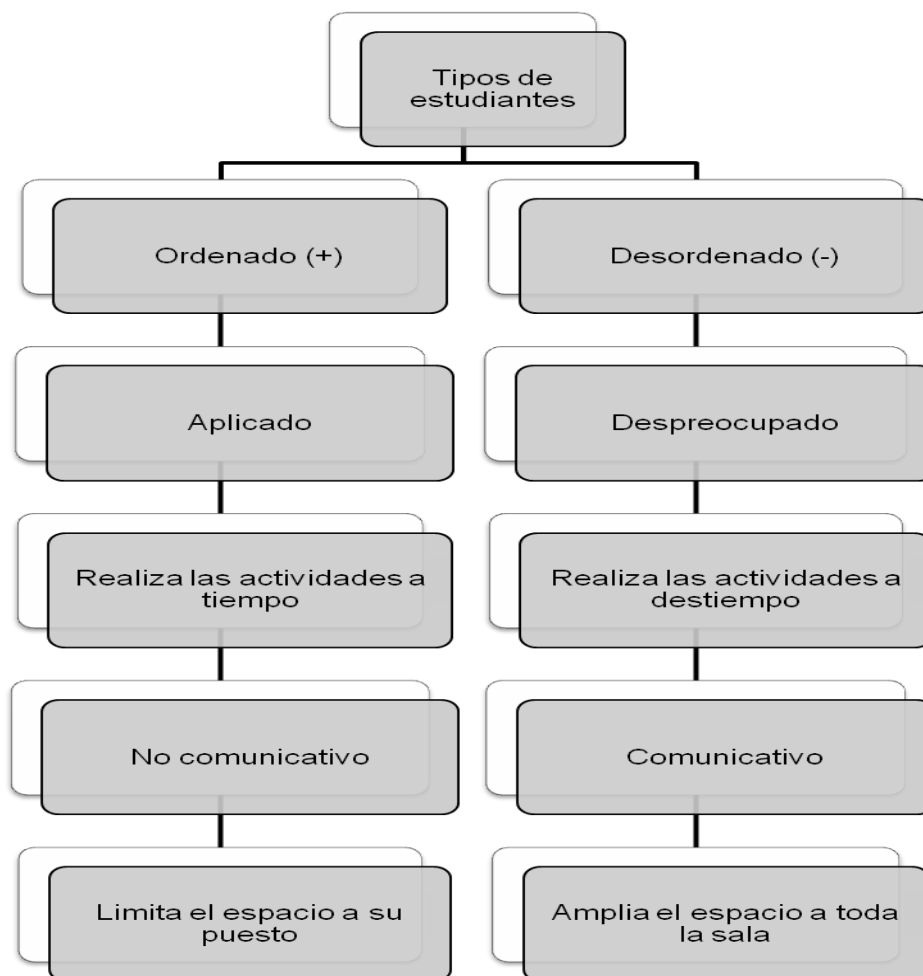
Tipos de estudiantes

Ordenado (+)

Aplicado

Realiza las actividades a tiempo

No comunicativo

Limita el espacio a su puesto

Desordenado (-)

Despreocupado

Realiza las actividades a destiempo

Comunicativo

Amplia el espacio a toda la sala